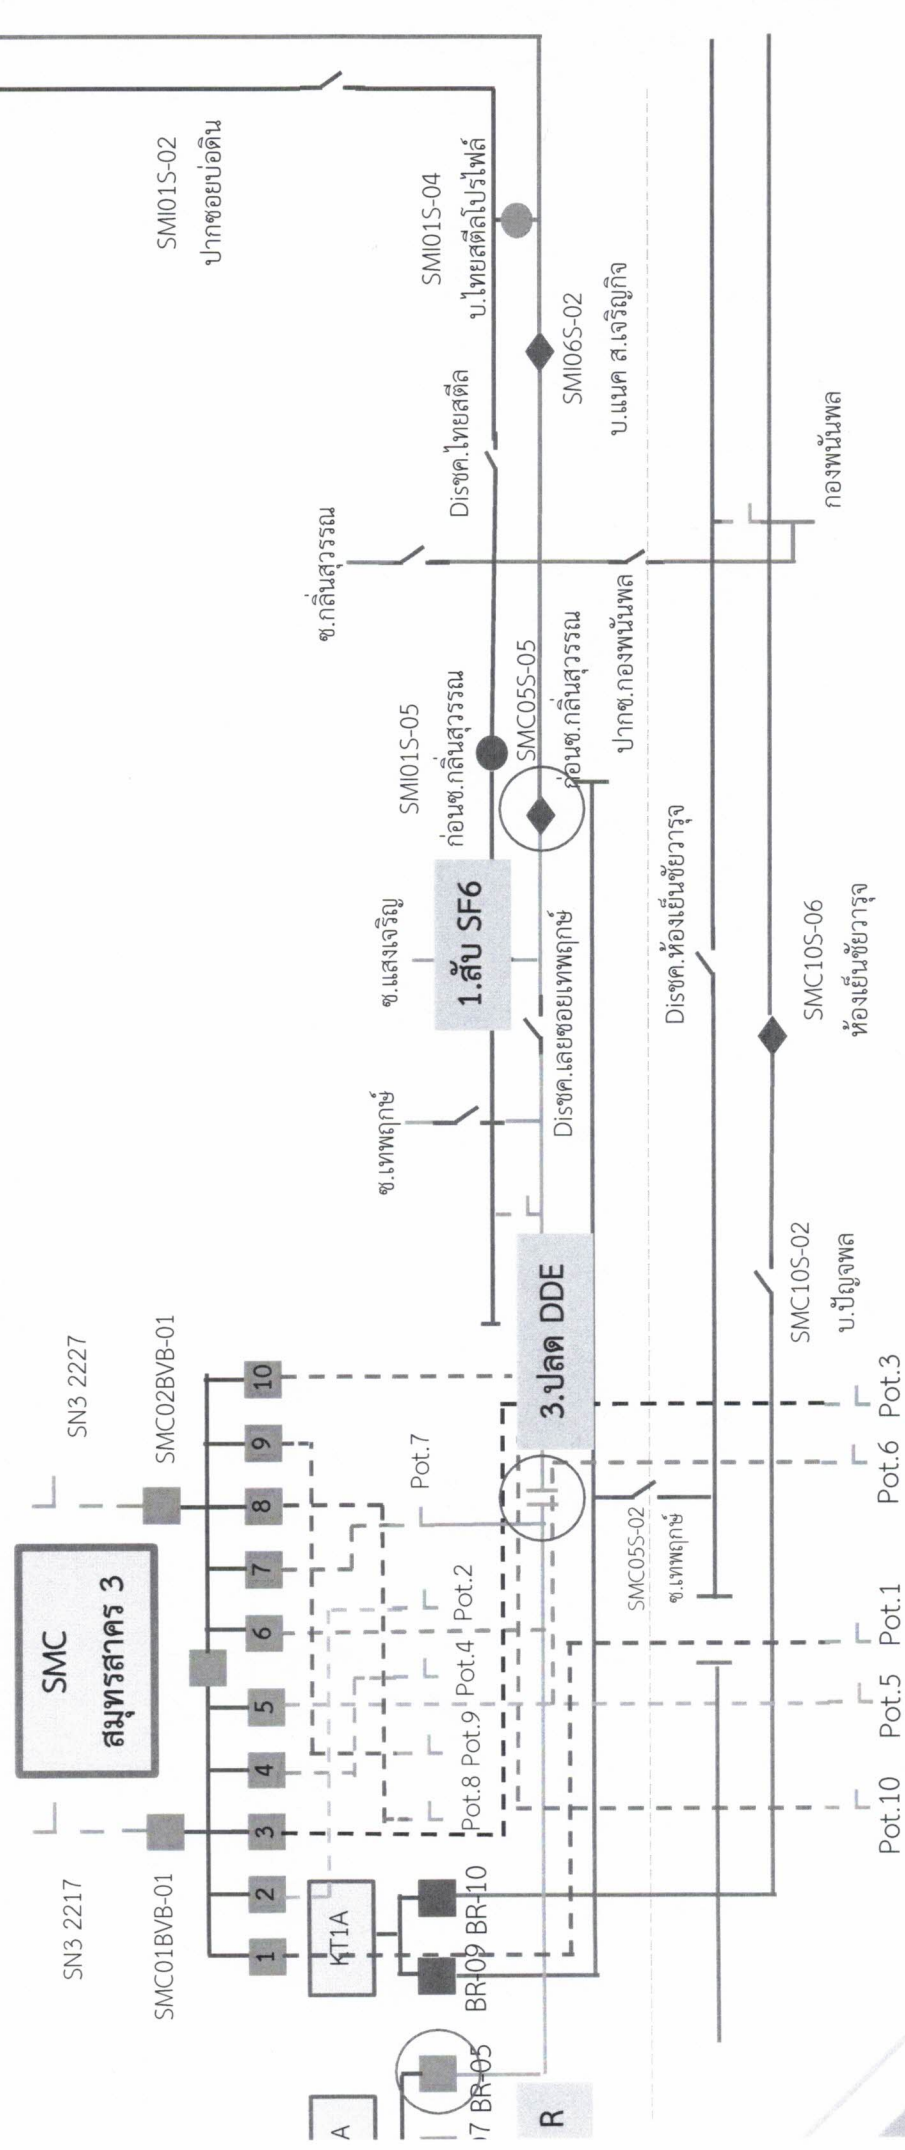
SMI01S-02
ปากซอยบ่อดิน

SMI01S-04
บ.ไทยสตีลโปรไฟล์

SMI06S-02
บ.แนค สเ.เจริญกิจ

Disชค.ไทยสตีล

กองพันพล

ซ.กลิ่นสุวรรณ

SMI01S-05
ก่อนซ.กลิ่นสุวรรณ

SMC05S-05
ก่อนซ.กลิ่นสุวรรณ

ปากซ.กองพันพล

Disชค.ห้องเย็นชัยวารุจ

SMC10S-06
ห้องเย็นชัยวารุจ

ซ.แสงเจริญ

1.สับ SF6

ซ.เทพฤกษ์

Disชค.เลยซอยเทพฤกษ์

SMC10S-02
บ.ปัญจพล

3.ปลด DDE

SN3 2227

SMC02BVB-01

SMC
สมุทรสาคร 3

Pot.7

Pot.2

Pot.4

Pot.9

Pot.8

SMC05S-02

ซ.เทพฤกษ์

Pot.3

Pot.6

Pot.1

Pot.5

Pot.10

SN3 2217

SMC01BVB-01

KT1A

1 2 3 4 5 6 7 8 9 10

BR-09 BR-10

7 BR-05

A

R